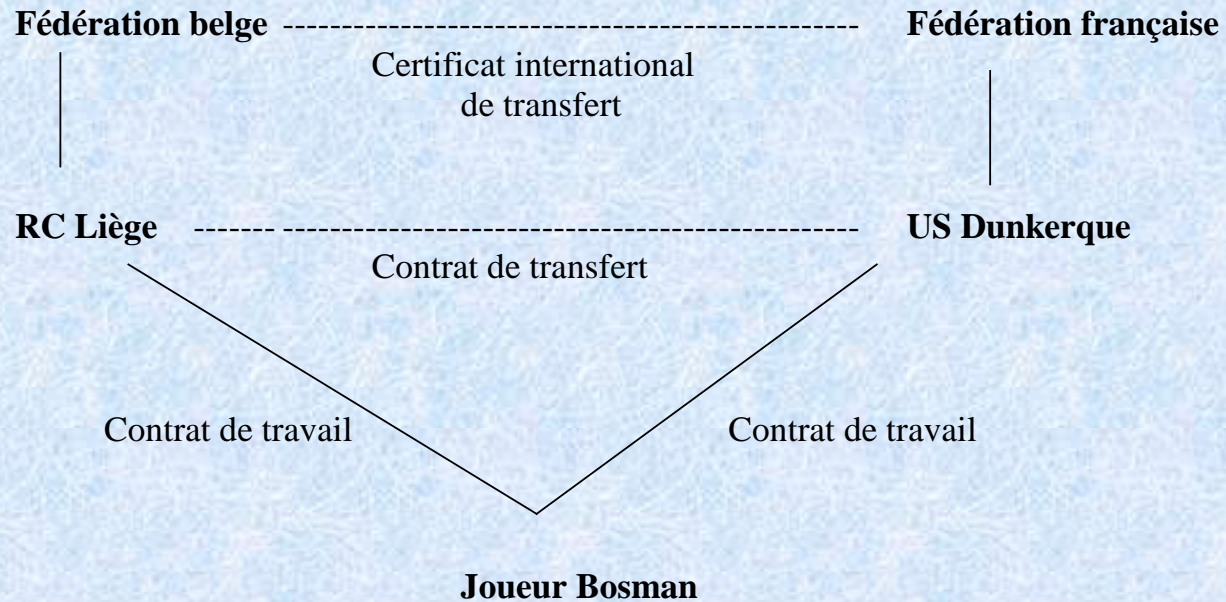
**Fédération belge** ------------------------------------------------------- **Fédération française**

Certificat international de transfert

**RC Liège** ------- -------------------------------------------------- **US Dunkerque**

Contrat de transfert

Contrat de travail

Contrat de travail

**Joueur Bosman**